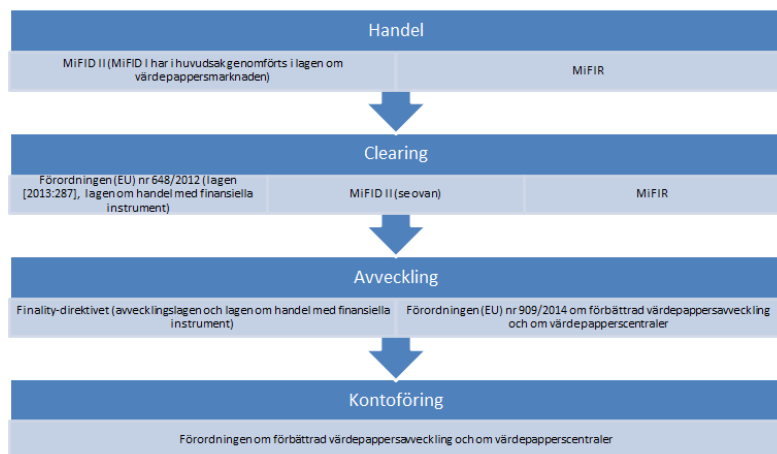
Handel

MiFID II (MiFID I har i huvudsak genomförts i lagen om värdepappersmarknaden)

MiFIR

Clearing

Förordningen (EU) nr 648/2012 (lagen [2013:287], lagen om handel med finansiella instrument)

MiFID II (se ovan)

MiFIR

Avveckling

Finality-direktivet (avvecklingslagen och lagen om handel med finansiella instrument)

Förordningen (EU) nr 909/2014 om förbättrad värdepappersavveckling och om värdepapperscentraler

Kontoföring

Förordningen om förbättrad värdepappersavveckling och om värdepapperscentraler